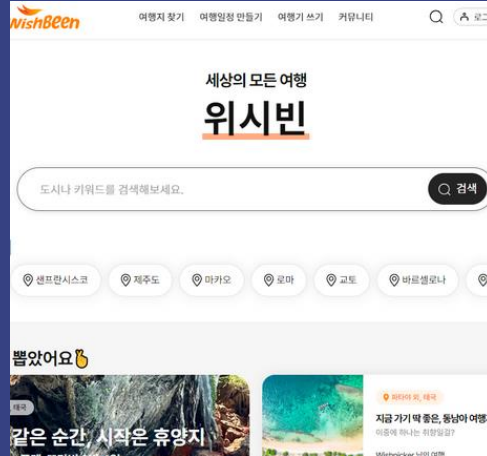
WishBeen 여행지 찾기 여행일정 만들기 여행기 쓰기 커뮤니티 로그

세상의 모든 여행
위시빈

도시나 키워드를 검색해보세요. 검색

샌프란시스코 제주도 마카오 로마 교토 바르셀로나

뽑았어요

태국
같은 순간, 시작은 휴양지

파타야 외, 태국
지금 가기 딱 좋은, 동남아 여행
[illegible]
Wishpicker 님의 여행